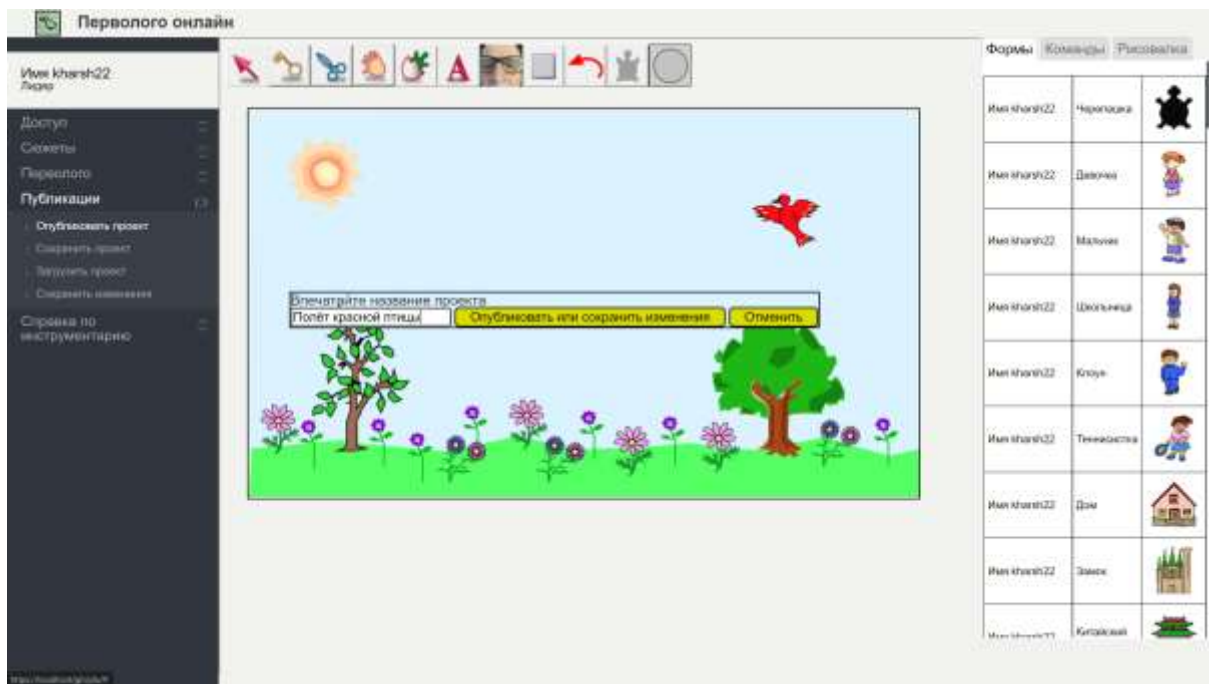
Перволого онлайн

Имя kharsh22
Лидия

Доступ
Сюжеты
Перволого
Публикации
Опубликовать проект
Сохранить проект
Загрузить проект
Сохранить изменения
Справка по инструментарию

Впечатайте название проекта
Полёт красной птицы
Опубликовать или сохранить изменения
Отменить

Формы | Команды | Рисовалка

| | | |
|---|---|---|
| Имя kharsh22 | Черепашка | |
| Имя kharsh22 | Девочка | |
| Имя kharsh22 | Мальчик | |
| Имя kharsh22 | Школьница | |
| Имя kharsh22 | Клоун | |
| Имя kharsh22 | Теннисистка | |
| Имя kharsh22 | Дом | |
| Имя kharsh22 | Замок | |
| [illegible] | Китайский | |

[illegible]